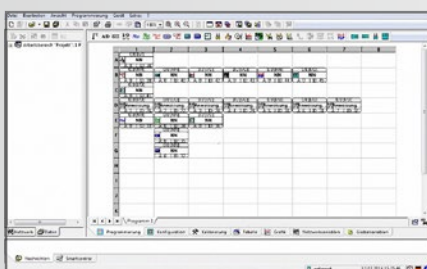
Datei Bearbeiten Ansicht Programmierung Gerät Extras ?

Arbeitsbereich 'Projekt' 1 P

Netzwerk Editor

Programm 1

Programmierung Konfiguration Gebäudebildung Tabelle Grafik Netzwerkvariablen Lösebereichsdaten

Nachrichten Simulations

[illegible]